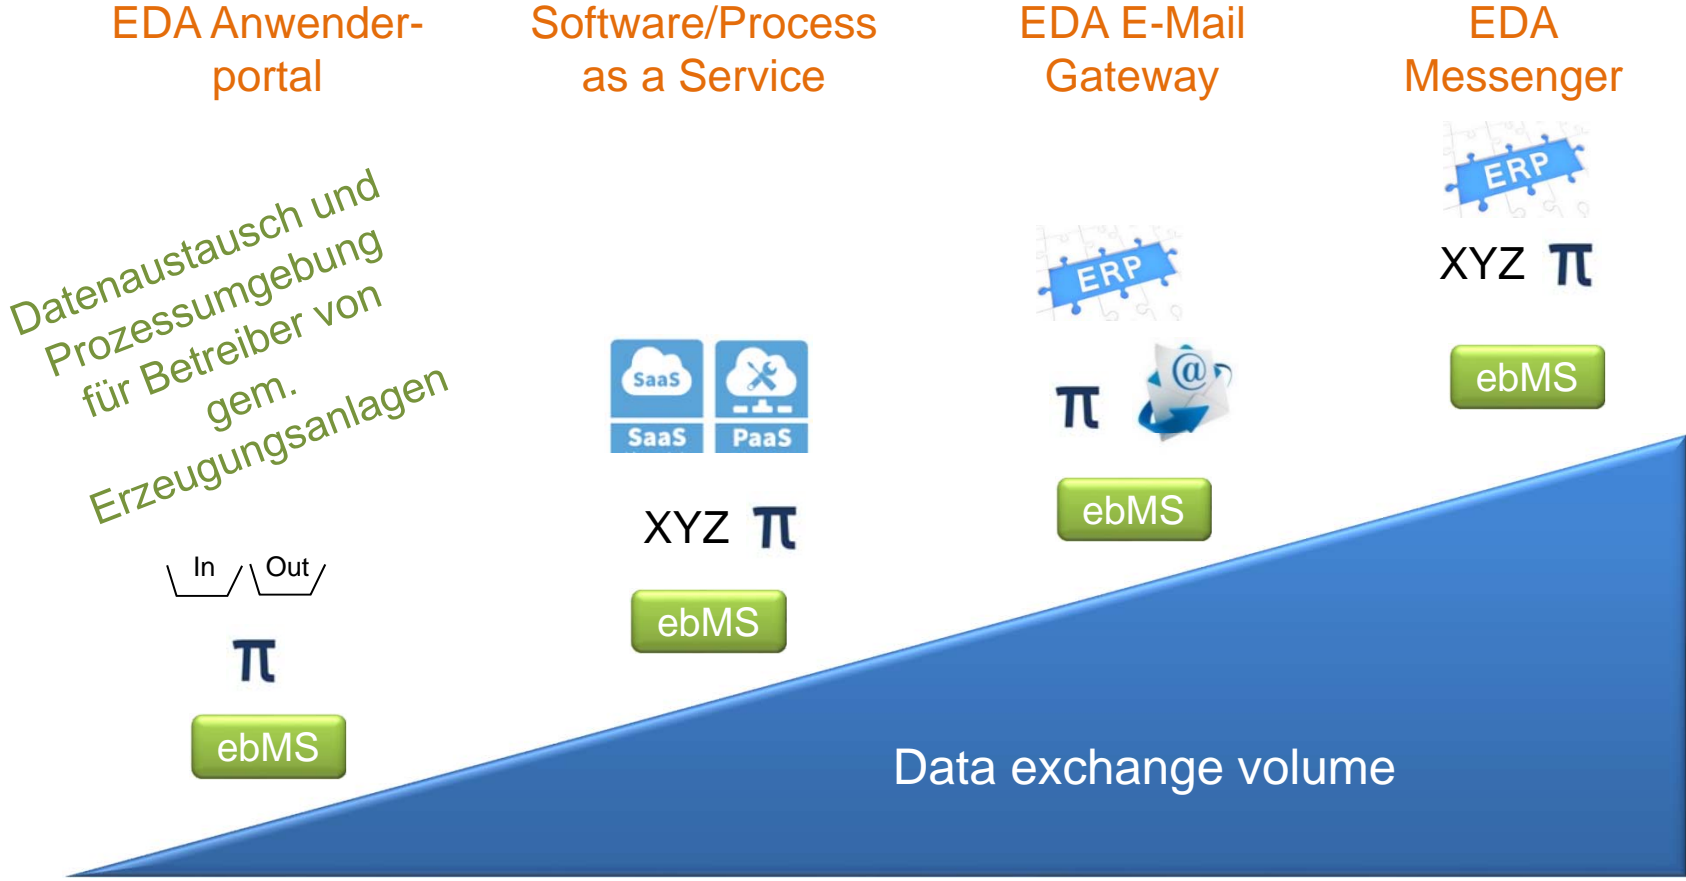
EDA Anwenderportal

Software/Process as a Service

EDA E-Mail Gateway

EDA Messenger

Datenaustausch und Prozessumgebung für Betreiber von gem. Erzeugungsanlagen

In Out

π

ebMS

SaaS SaaS PaaS

XYZ π

ebMS

ERP

π

ebMS

ERP

XYZ π

ebMS

Data exchange volume